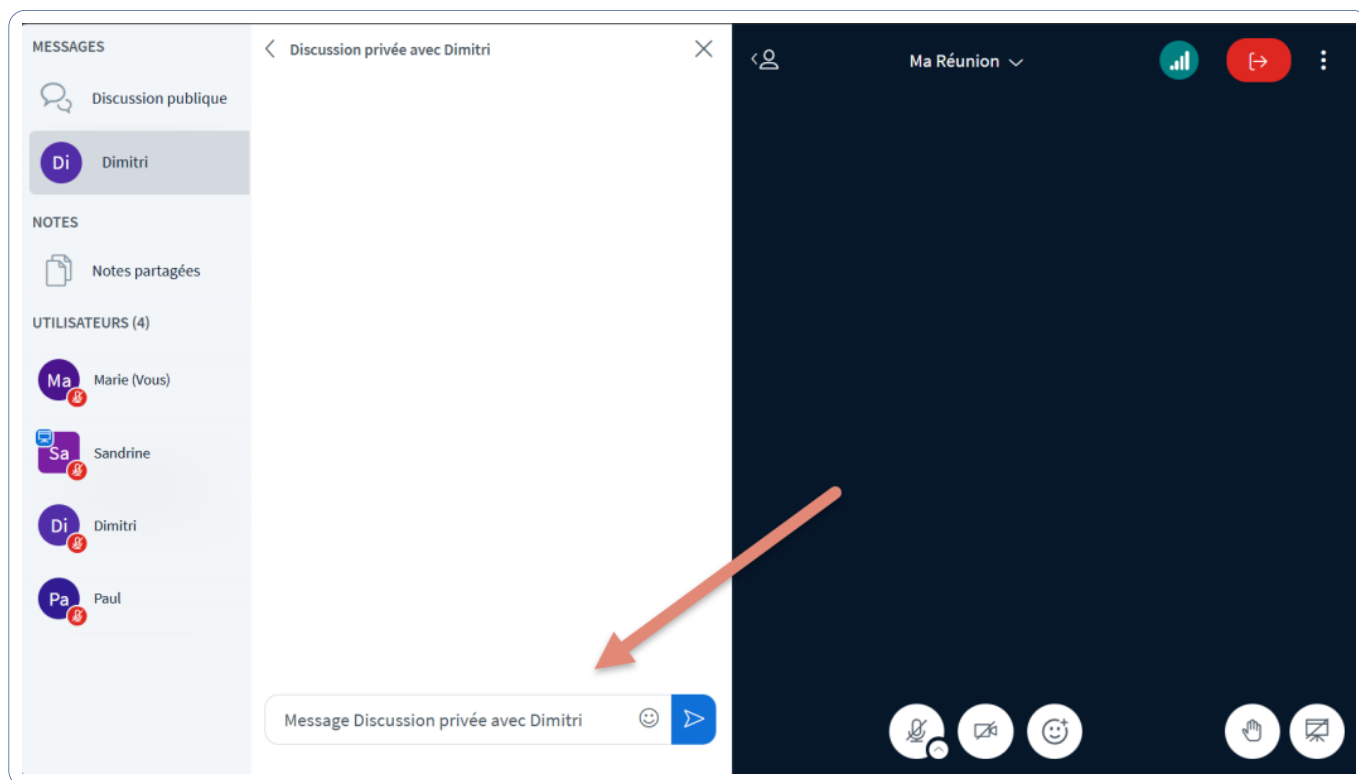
MESSAGES

Discussion publique

Di Dimitri

NOTES

Notes partagées

UTILISATEURS (4)

Ma Marie (Vous)

Sa Sandrine

Di Dimitri

Pa Paul

Discussion privée avec Dimitri

Message Discussion privée avec Dimitri

Ma Réunion